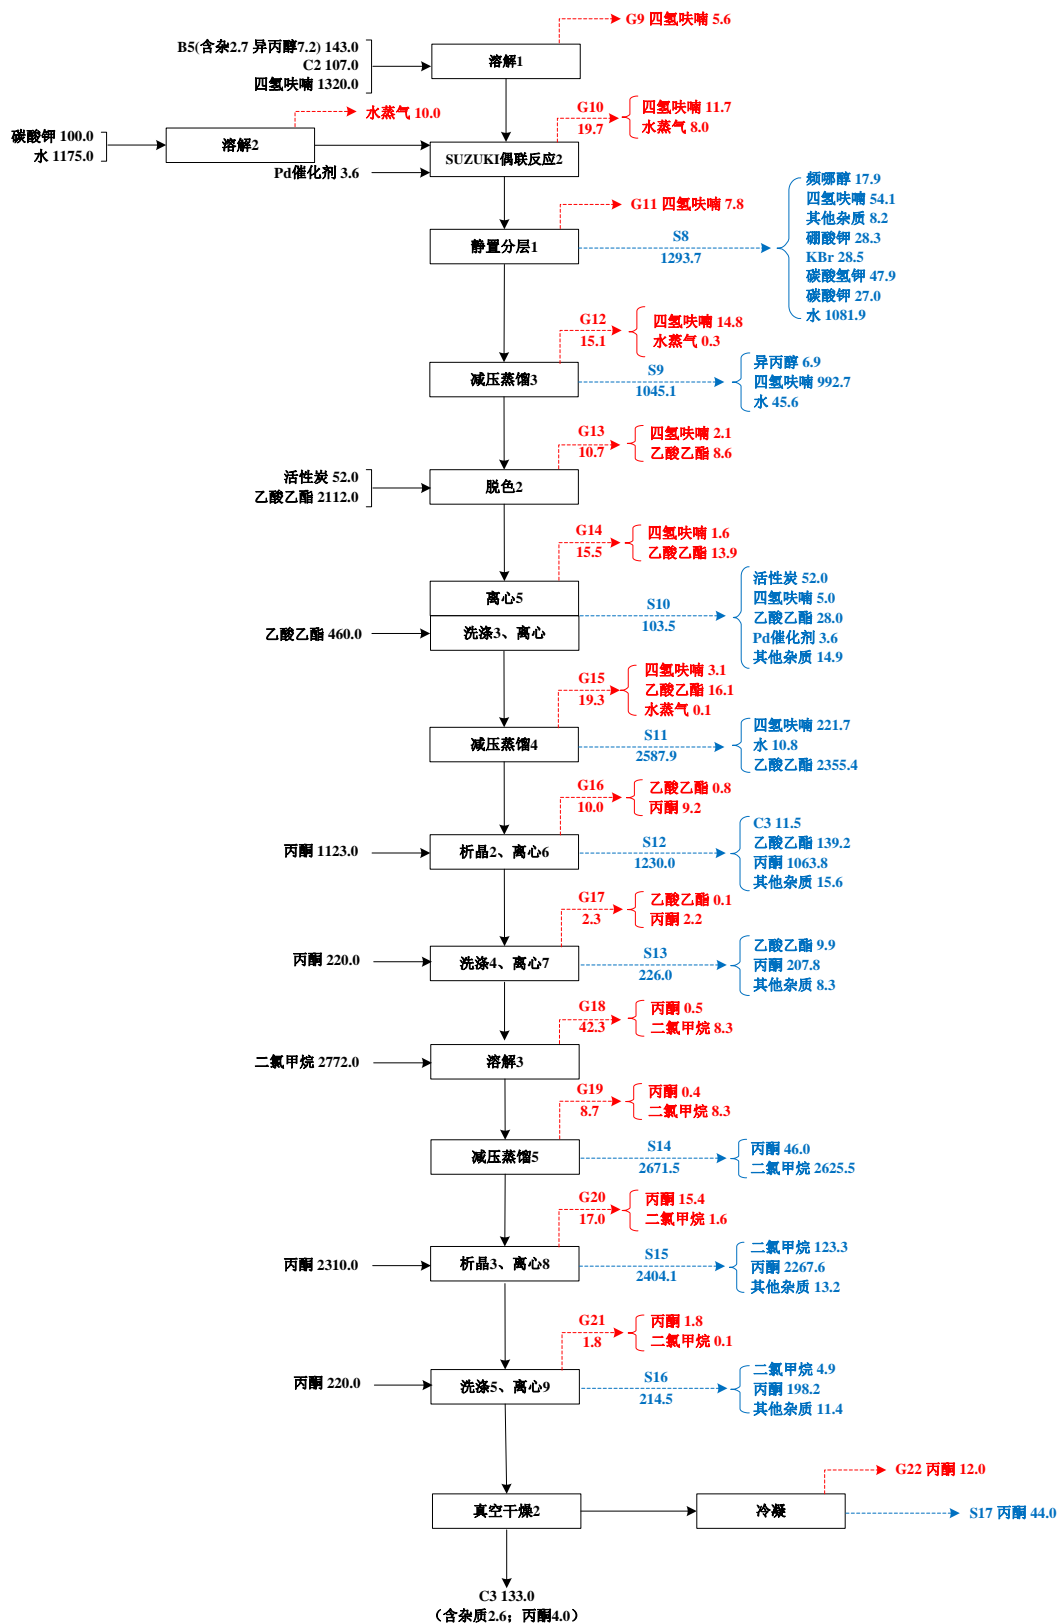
G9 四氢呋喃 5.6

B5(含杂2.7 异丙醇7.2) 143.0
C2 107.0
四氢呋喃 1320.0

溶解1

水蒸气 10.0

碳酸钾 100.0
水 1175.0

溶解2

G10
19.7
四氢呋喃 11.7
水蒸气 8.0

SUZUKI偶联反应2

Pd催化剂 3.6

G11 四氢呋喃 7.8

静置分层1

S8
1293.7

频哪醇 17.9
四氢呋喃 54.1
其他杂质 8.2
硼酸钾 28.3
KBr 28.5
碳酸氢钾 47.9
碳酸钾 27.0
水 1081.9

G12
15.1
四氢呋喃 14.8
水蒸气 0.3

减压蒸馏3

S9
1045.1

异丙醇 6.9
四氢呋喃 992.7
水 45.6

G13
10.7
四氢呋喃 2.1
乙酸乙酯 8.6

活性炭 52.0
乙酸乙酯 2112.0

脱色2

G14
15.5
四氢呋喃 1.6
乙酸乙酯 13.9

离心5

乙酸乙酯 460.0

洗涤3、离心

S10
103.5

活性炭 52.0
四氢呋喃 5.0
乙酸乙酯 28.0
Pd催化剂 3.6
其他杂质 14.9

G15
19.3
四氢呋喃 3.1
乙酸乙酯 16.1
水蒸气 0.1

减压蒸馏4

S11
2587.9

四氢呋喃 221.7
水 10.8
乙酸乙酯 2355.4

G16
10.0
乙酸乙酯 0.8
丙酮 9.2

丙酮 1123.0

析晶2、离心6

S12
1230.0

C3 11.5
乙酸乙酯 139.2
丙酮 1063.8
其他杂质 15.6

G17
2.3
乙酸乙酯 0.1
丙酮 2.2

丙酮 220.0

洗涤4、离心7

S13
226.0

乙酸乙酯 9.9
丙酮 207.8
其他杂质 8.3

G18
42.3
丙酮 0.5
二氯甲烷 8.3

二氯甲烷 2772.0

溶解3

G19
8.7
丙酮 0.4
二氯甲烷 8.3

减压蒸馏5

S14
2671.5

丙酮 46.0
二氯甲烷 2625.5

G20
17.0
丙酮 15.4
二氯甲烷 1.6

丙酮 2310.0

析晶3、离心8

S15
2404.1

二氯甲烷 123.3
丙酮 2267.6
其他杂质 13.2

G21
1.8
丙酮 1.8
二氯甲烷 0.1

丙酮 220.0

洗涤5、离心9

S16
214.5

二氯甲烷 4.9
丙酮 198.2
其他杂质 11.4

G22 丙酮 12.0

真空干燥2

冷凝

S17 丙酮 44.0

C3 133.0
（含杂质2.6；丙酮4.0）